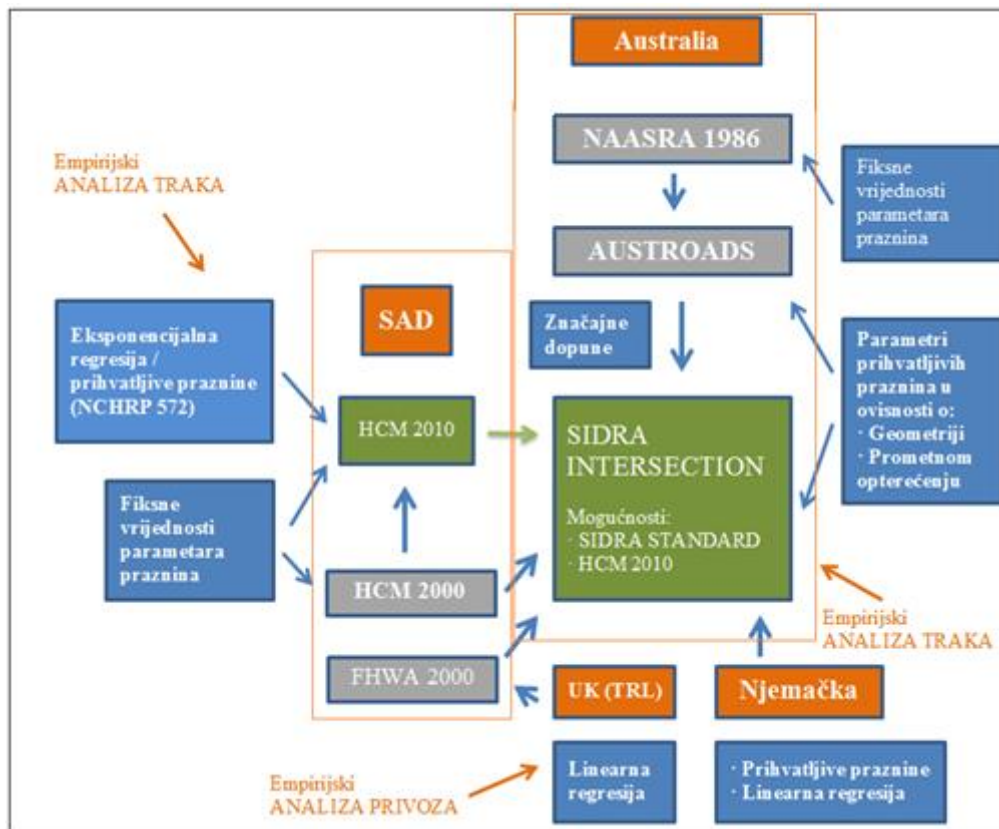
Australia

NAASRA 1986

Fiksne vrijednosti parametara praznina

AUSTROADS

Empirijski
ANALIZA TRAKA

Eksponencijalna regresija / prihvatljive praznine (NCHRP 572)

SAD

Značajne dopune

Parametri prihvatljivih praznina u ovisnosti o:
· Geometriji
· Prometnom opterećenju

HCM 2010

SIDRA INTERSECTION

Mogućnosti:
· SIDRA STANDARD
· HCM 2010

Fiksne vrijednosti parametara praznina

HCM 2000

Empirijski
ANALIZA TRAKA

FHWA 2000

UK (TRL)

Njemačka

Empirijski
ANALIZA PRIVOZA

Linearna regresija

· Prihvatljive praznine
· Linearna regresija